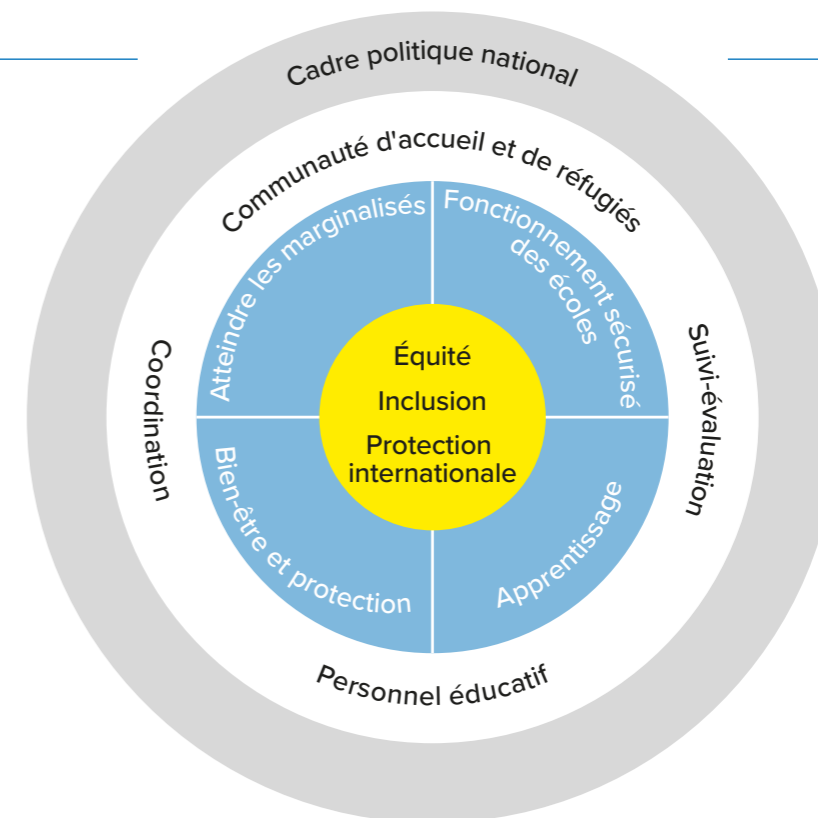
Cadre politique national

Communauté d'accueil et de réfugiés

Coordination

Suivi-évaluation

Personnel éducatif

Atteindre les marginalisés

Fonctionnement sécurisé des écoles

Bien-être et protection

Apprentissage

Équité

Inclusion

Protection internationale